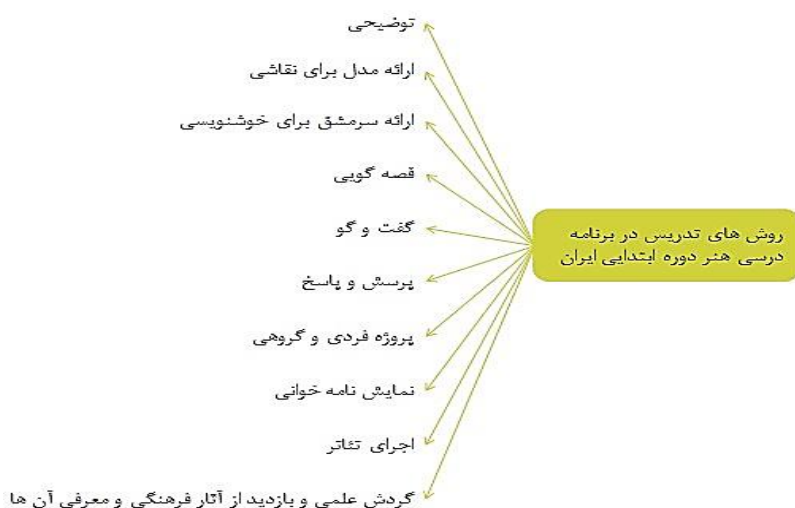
روش های تدریس در برنامه درسی هنر دوره ابتدایی ایران

توضیحی

ارائه مدل برای نقاشی

ارائه سرمشق برای خوشنویسی

قصه گویی

گفت و گو

پرسش و پاسخ

پروژه فردی و گروهی

نمایش نامه خوانی

اجرای تئاتر

گردش علمی و بازدید از آثار فرهنگی و معرفی آن ها